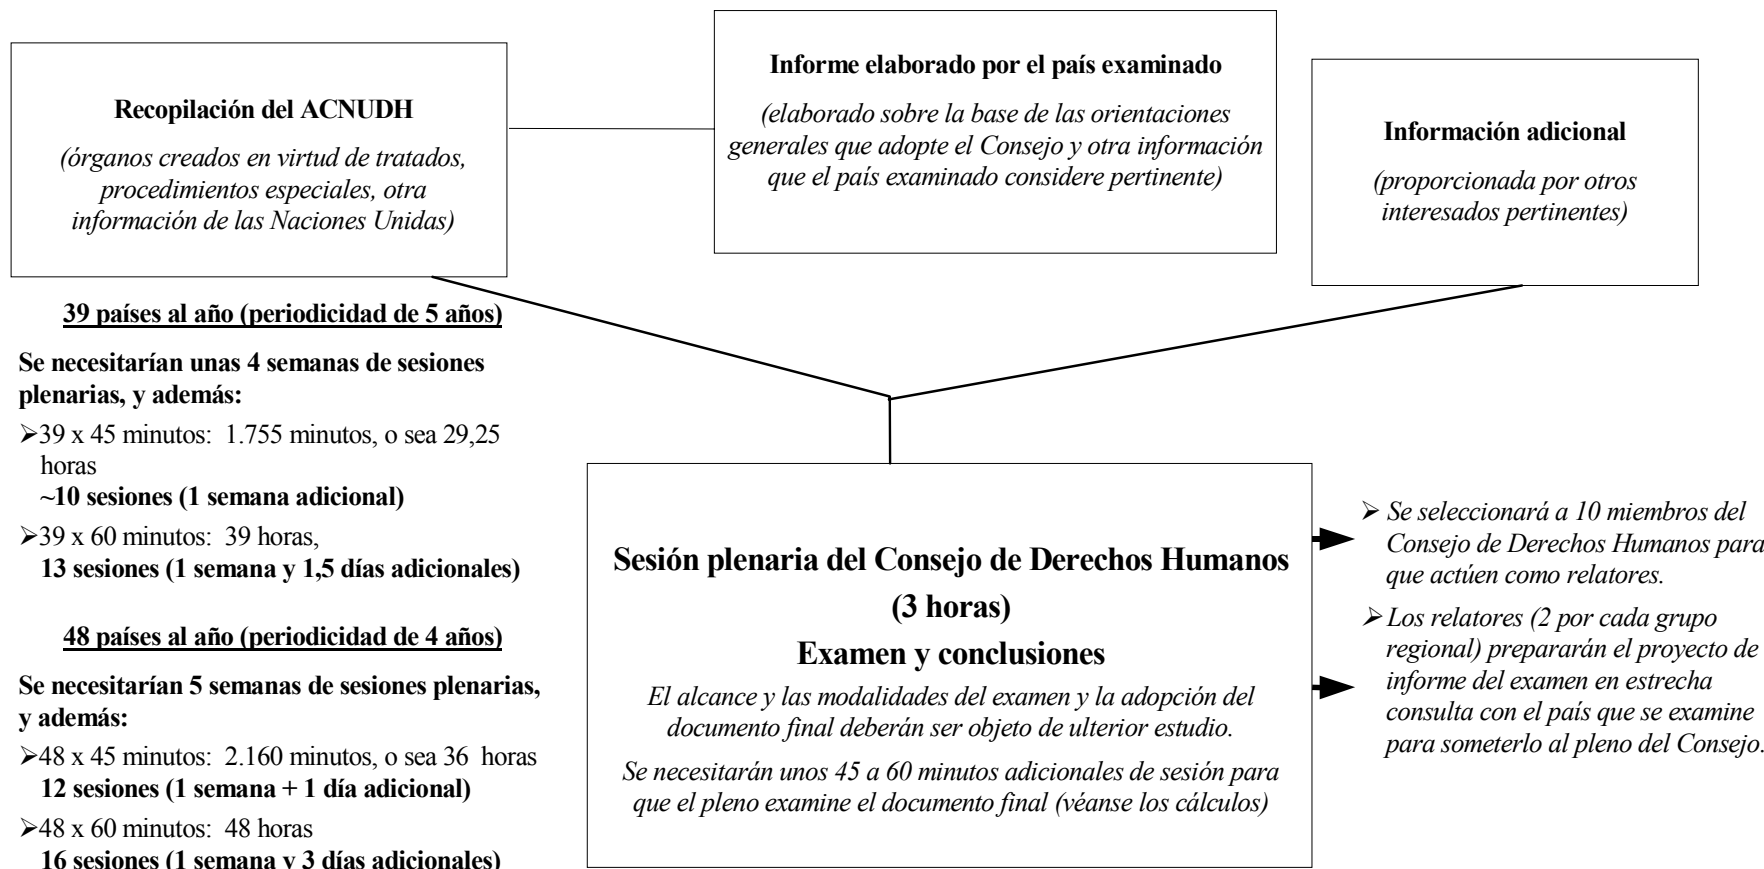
**Recopilación del ACNUDH**

*(órganos creados en virtud de tratados, procedimientos especiales, otra información de las Naciones Unidas)*

**Informe elaborado por el país examinado**

*(elaborado sobre la base de las orientaciones generales que adopte el Consejo y otra información que el país examinado considere pertinente)*

**Información adicional**

*(proporcionada por otros interesados pertinentes)*

**39 países al año (periodicidad de 5 años)**

**Se necesitarían unas 4 semanas de sesiones plenarias, y además:**

➢39 x 45 minutos: 1.755 minutos, o sea 29,25 horas
**~10 sesiones (1 semana adicional)**

➢39 x 60 minutos: 39 horas,
**13 sesiones (1 semana y 1,5 días adicionales)**

**48 países al año (periodicidad de 4 años)**

**Se necesitarían 5 semanas de sesiones plenarias, y además:**

➢48 x 45 minutos: 2.160 minutos, o sea 36 horas
**12 sesiones (1 semana + 1 día adicional)**

➢48 x 60 minutos: 48 horas
**16 sesiones (1 semana y 3 días adicionales)**

**Sesión plenaria del Consejo de Derechos Humanos (3 horas)**

**Examen y conclusiones**

*El alcance y las modalidades del examen y la adopción del documento final deberán ser objeto de ulterior estudio.*

*Se necesitarán unos 45 a 60 minutos adicionales de sesión para que el pleno examine el documento final (véanse los cálculos)*

➢ *Se seleccionará a 10 miembros del Consejo de Derechos Humanos para que actúen como relatores.*

➢ *Los relatores (2 por cada grupo regional) prepararán el proyecto de informe del examen en estrecha consulta con el país que se examine para someterlo al pleno del Consejo.*